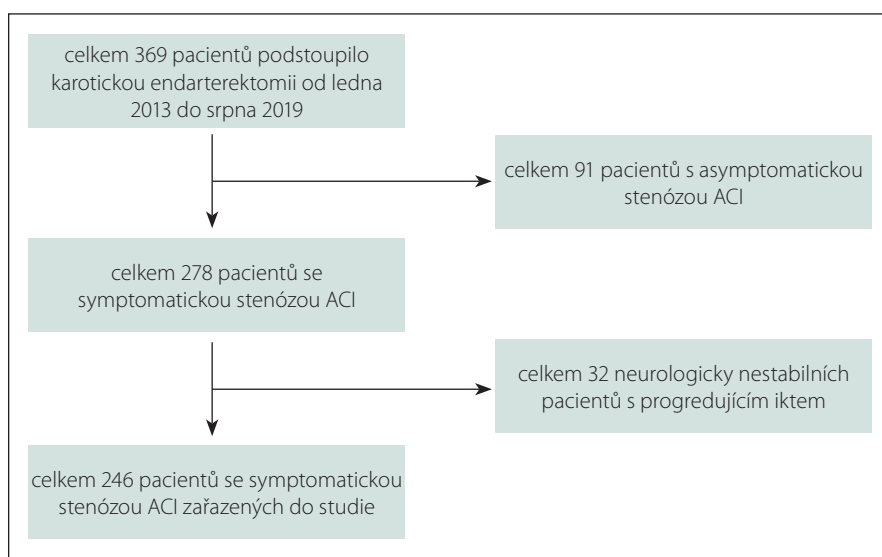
celkem 369 pacientů podstoupilo karotickou endarterektomii od ledna 2013 do srpna 2019

celkem 91 pacientů s asymptomatickou stenózou ACI

celkem 278 pacientů se symptomatickou stenózou ACI

celkem 32 neurologicky nestabilních pacientů s progredujícím iktem

celkem 246 pacientů se symptomatickou stenózou ACI zařazených do studie